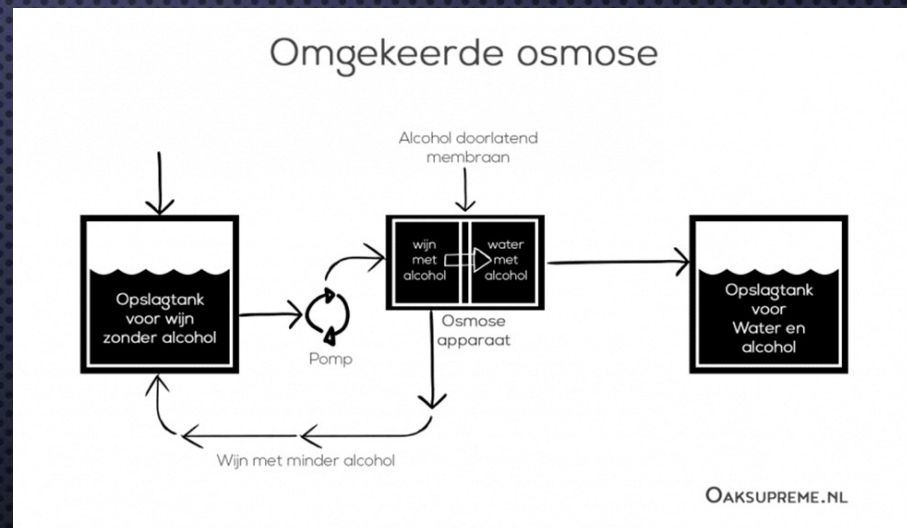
Omgekeerde osmose

Alcohol doorlatend membraan

wijn met alcohol

water met alcohol

Opslagtank voor wijn zonder alcohol

Pomp

Osmose apparaat

Opslagtank voor Water en alcohol

Wijn met minder alcohol

OAKSUPREME.NL